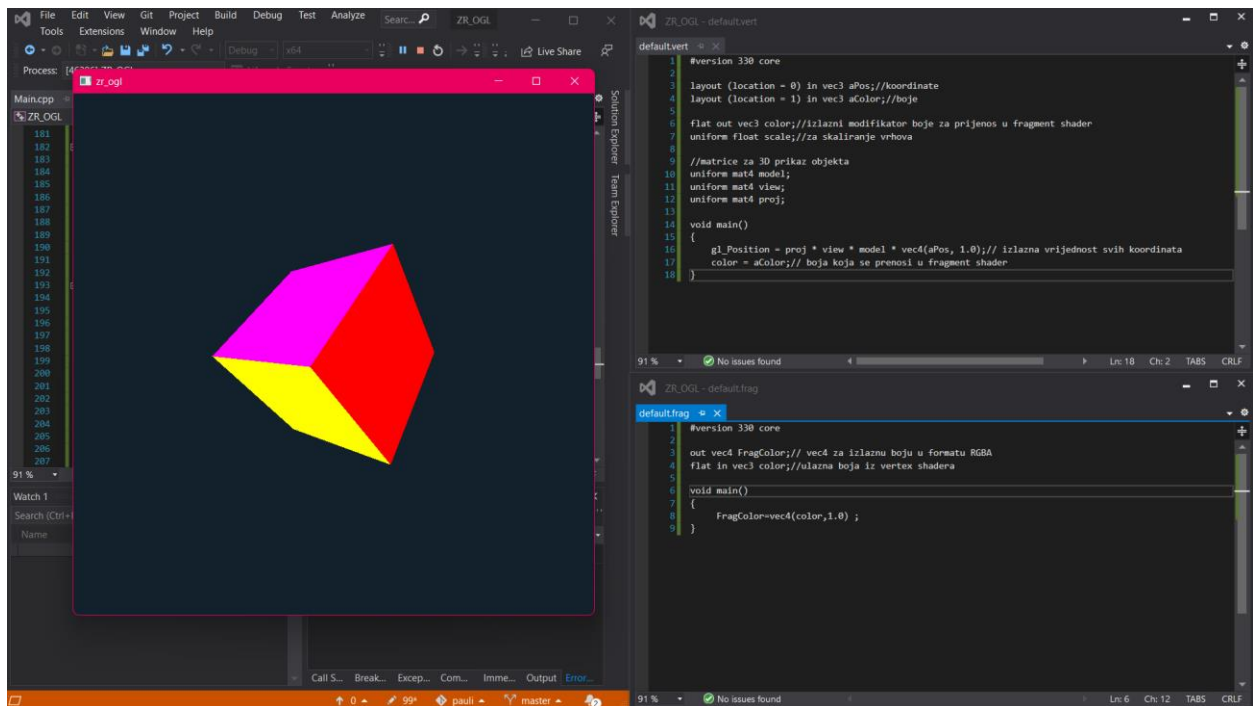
File Edit View Git Project Build Debug Test Analyze Searc... ZR_OGL
Tools Extensions Window Help
Debug x64 Live Share
Process: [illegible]
Main.cpp
ZR_OGL
zr_ogl
181
182
183
184
185
186
187
188
189
190
191
192
193
194
195
196
197
198
199
200
201
202
203
204
205
206
207
91 %
Watch 1
Search (Ctrl+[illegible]
Name
Solution Explorer Team Explorer
Call S... Break... Excep... Com... Imme... Output Error...
↑ 0 ▴ 99* pauli ▴ master ▴ 2

ZR_OGL - default.vert
default.vert
1 #version 330 core
2
3 layout (location = 0) in vec3 aPos;//koordinate
4 layout (location = 1) in vec3 aColor;//boje
5
6 flat out vec3 color;//izlazni modifikator boje za prijenos u fragment shader
7 uniform float scale;//za skaliranje vrhova
8
9 //matrice za 3D prikaz objekta
10 uniform mat4 model;
11 uniform mat4 view;
12 uniform mat4 proj;
13
14 void main()
15 {
16 gl_Position = proj * view * model * vec4(aPos, 1.0);// izlazna vrijednost svih koordinata
17 color = aColor;// boja koja se prenosi u fragment shader
18 }
91 % No issues found Ln: 18 Ch: 2 TABS CRLF

ZR_OGL - default.frag
default.frag
1 #version 330 core
2
3 out vec4 FragColor;// vec4 za izlaznu boju u formatu RGBA
4 flat in vec3 color;//ulazna boja iz vertex shadera
5
6 void main()
7 {
8 FragColor=vec4(color,1.0) ;
9 }
91 % No issues found Ln: 6 Ch: 12 TABS CRLF